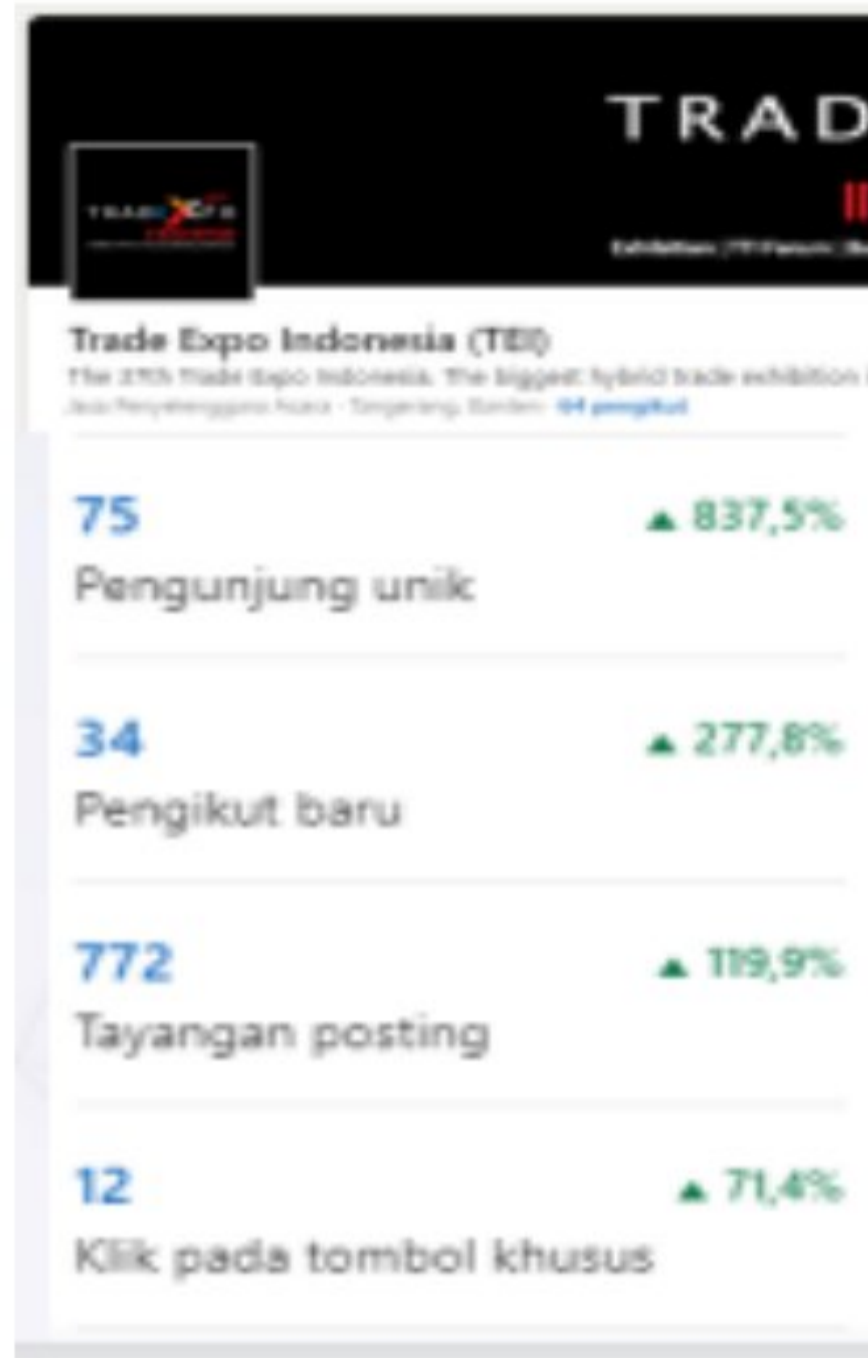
TRAD

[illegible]

Trade Expo Indonesia (TEI)
The 37th Trade Expo Indonesia. The biggest hybrid trade exhibition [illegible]
Jasa Penyelenggara Acara · Tangerang, Banten · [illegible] pengikut

75 ▲ 837,5%
Pengunjung unik

34 ▲ 277,8%
Pengikut baru

772 ▲ 119,9%
Tayangan posting

12 ▲ 71,4%
Klik pada tombol khusus